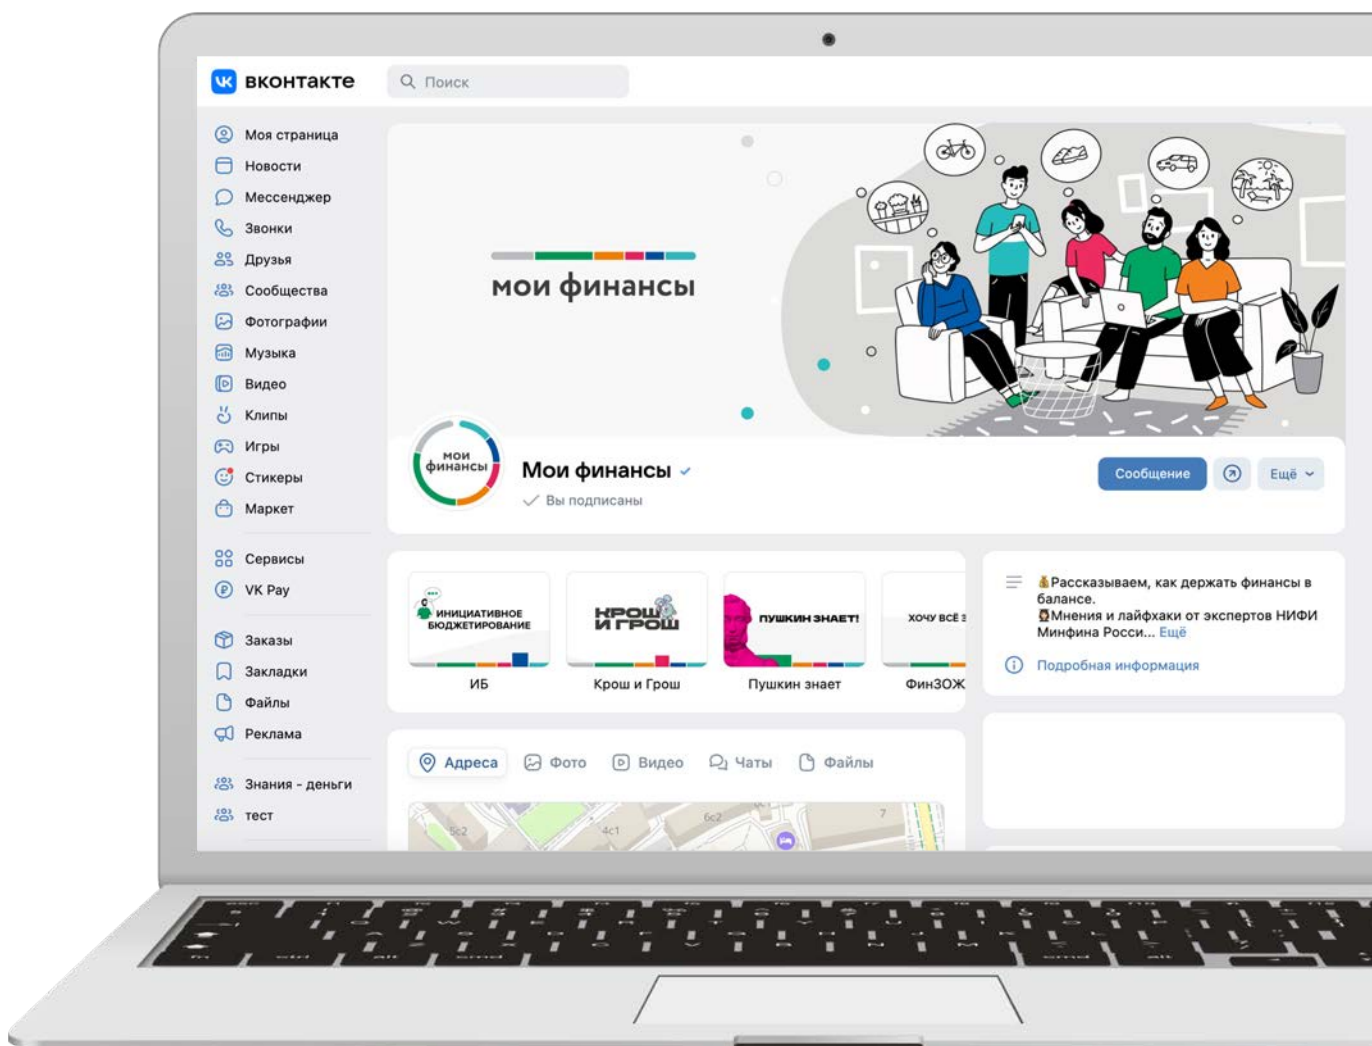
вконтакте

Поиск

Моя страница
Новости
Мессенджер
Звонки
Друзья
Сообщества
Фотографии
Музыка
Видео
Клипы
Игры
Стикеры
Маркет

Сервисы
VK Pay

Заказы
Закладки
Файлы
Реклама

Знания - деньги
тест

мои финансы

мои финансы

Мои финансы

Вы подписаны

Сообщение

Ещё

ИНИЦИАТИВНОЕ БЮДЖЕТИРОВАНИЕ
ИБ

КРОШ И ГРОШ
Крош и Грош

ПУШКИН ЗНАЕТ!
Пушкин знает

ХОЧУ ВСЁ З
ФинЗОЖ

💰Рассказываем, как держать финансы в балансе.
🦉Мнения и лайфхаки от экспертов НИФИ Минфина Росси... Ещё

Подробная информация

Адреса
Фото
Видео
Чаты
Файлы

5с2
4с1
6с2
7